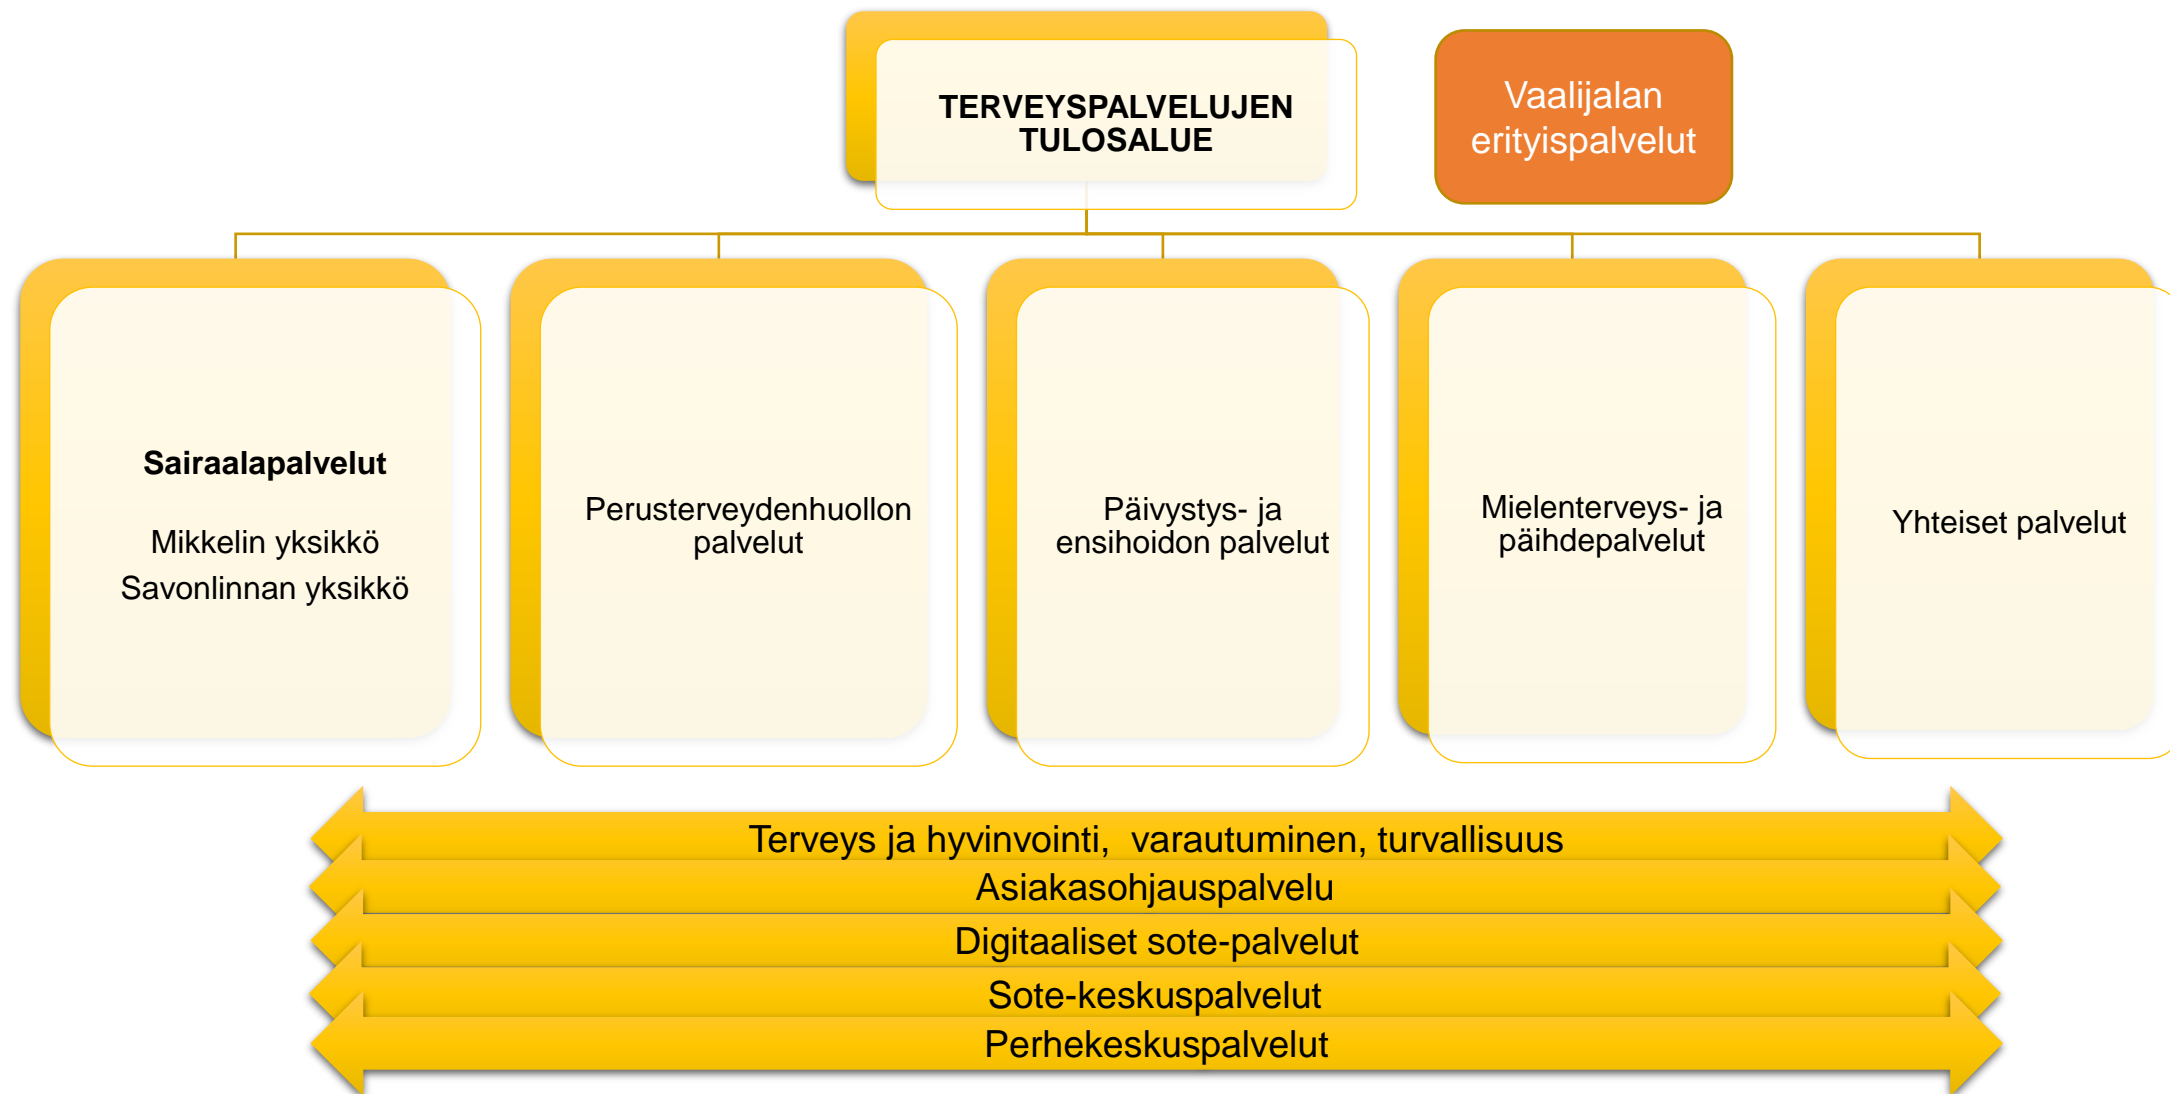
TERVEYSPALVELUJEN TULOSALUE

Vaalijalan erityispalvelut

Sairaalapalvelut

Mikkelin yksikkö

Savonlinnan yksikkö

Perusterveydenhuollon palvelut

Päivystys- ja ensihoidon palvelut

Mielenterveys- ja päihdepalvelut

Yhteiset palvelut

Terveys ja hyvinvointi, varautuminen, turvallisuus

Asiakasohjauspalvelu

Digitaaliset sote-palvelut

Sote-keskuspalvelut

Perhekeskuspalvelut